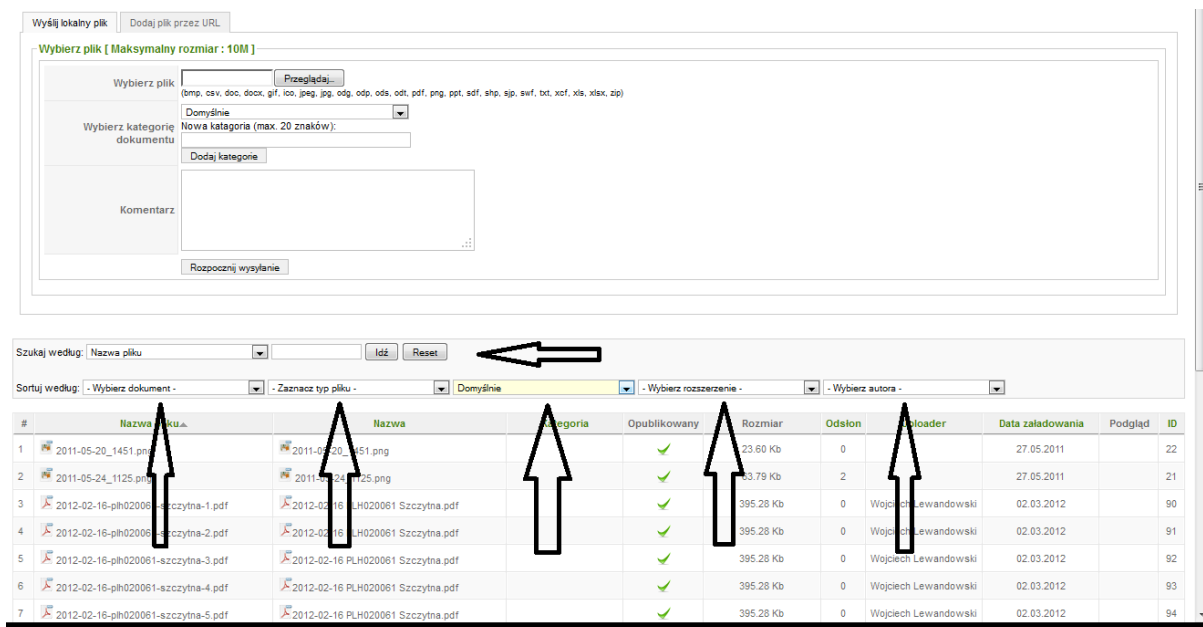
Wyślij lokalny plik | Dodaj plik przez URL

Wybierz plik [ Maksymalny rozmiar : 10M ]

Wybierz plik [ ] Przeglądaj...
(bmp, csv, doc, docx, gif, ico, jpeg, jpg, odg, odp, ods, odt, pdf, png, ppt, sdf, shp, sjp, swf, txt, xcf, xls, xlsx, zip)

Wybierz kategorię dokumentu
Domyślnie
Nowa katagoria (max. 20 znaków):
Dodaj kategorie

Komentarz

Rozpocznij wysyłanie

Szukaj według: Nazwa pliku [ ] Idź Reset

Sortuj według: - Wybierz dokument - | - Zaznacz typ pliku - | Domyślnie | - Wybierz rozszerzenie - | - Wybierz autora -

| # | Nazwa pliku | Nazwa | Kategoria | Opublikowany | Rozmiar | Odsłon | Uploader | Data załadowania | Podgląd | ID |
|---|---|---|---|---|---|---|---|---|---|---|
| 1 | 2011-05-20_1451.png | 2011-05-20_1451.png | | | 23.60 Kb | 0 | | 27.05.2011 | | 22 |
| 2 | 2011-05-24_1125.png | 2011-05-24_1125.png | | | 63.79 Kb | 2 | | 27.05.2011 | | 21 |
| 3 | 2012-02-16-plh020061-szczytna-1.pdf | 2012-02-16 PLH020061 Szczytna.pdf | | | 395.28 Kb | 0 | Wojciech Lewandowski | 02.03.2012 | | 90 |
| 4 | 2012-02-16-plh020061-szczytna-2.pdf | 2012-02-16 PLH020061 Szczytna.pdf | | | 395.28 Kb | 0 | Wojciech Lewandowski | 02.03.2012 | | 91 |
| 5 | 2012-02-16-plh020061-szczytna-3.pdf | 2012-02-16 PLH020061 Szczytna.pdf | | | 395.28 Kb | 0 | Wojciech Lewandowski | 02.03.2012 | | 92 |
| 6 | 2012-02-16-plh020061-szczytna-4.pdf | 2012-02-16 PLH020061 Szczytna.pdf | | | 395.28 Kb | 0 | Wojciech Lewandowski | 02.03.2012 | | 93 |
| 7 | 2012-02-16-plh020061-szczytna-5.pdf | 2012-02-16 PLH020061 Szczytna.pdf | | | 395.28 Kb | 0 | Wojciech Lewandowski | 02.03.2012 | | 94 |